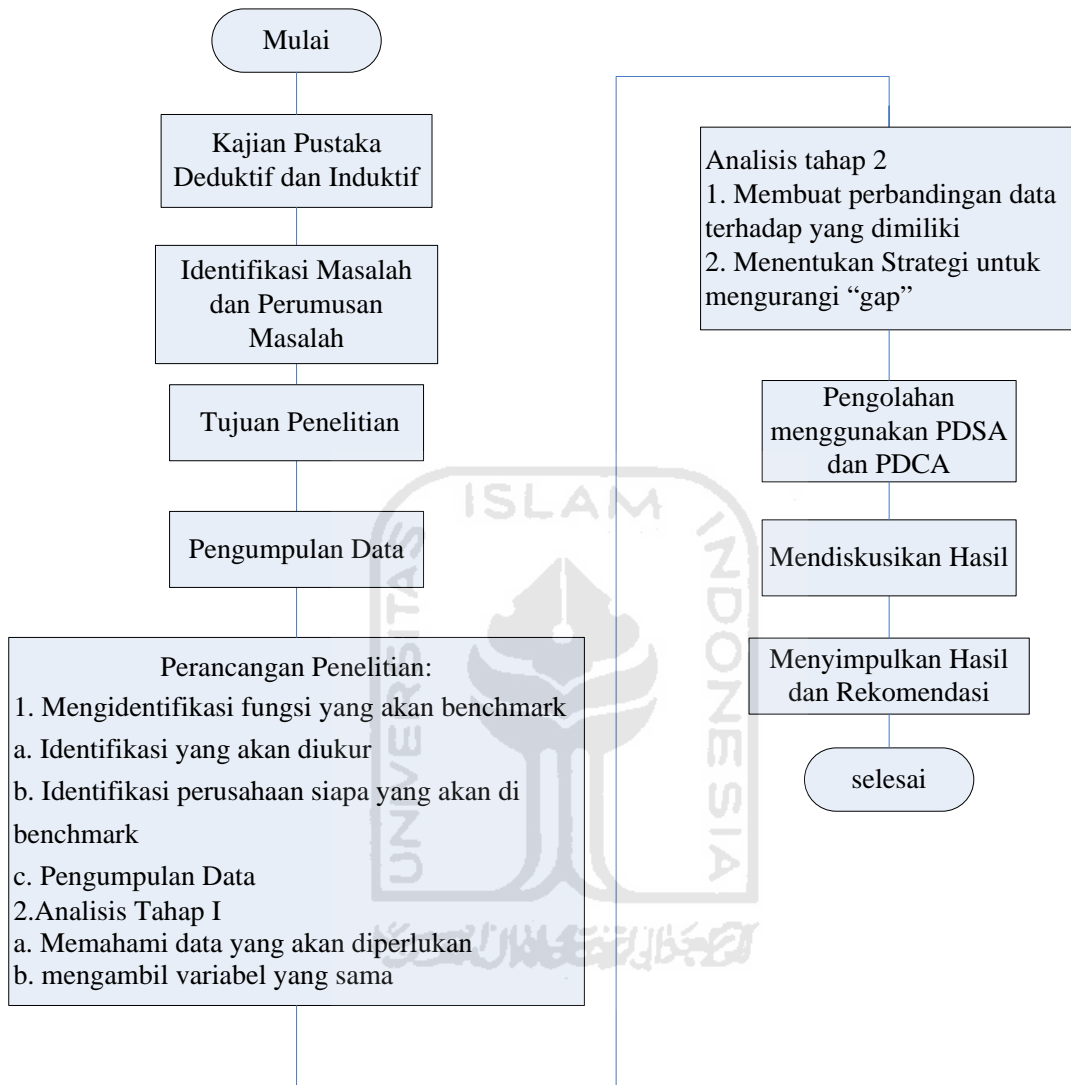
Mulai

Kajian Pustaka Deduktif dan Induktif

Identifikasi Masalah dan Perumusan Masalah

Tujuan Penelitian

Pengumpulan Data

Perancangan Penelitian:
1. Mengidentifikasi fungsi yang akan benchmark
a. Identifikasi yang akan diukur
b. Identifikasi perusahaan siapa yang akan di benchmark
c. Pengumpulan Data
2.Analisis Tahap I
a. Memahami data yang akan diperlukan
b. mengambil variabel yang sama

Analisis tahap 2
1. Membuat perbandingan data terhadap yang dimiliki
2. Menentukan Strategi untuk mengurangi "gap"

Pengolahan menggunakan PDSA dan PDCA

Mendiskusikan Hasil

Menyimpulkan Hasil dan Rekomendasi

selesai

ISLAM
UNIVERSITAS
INDONESIA